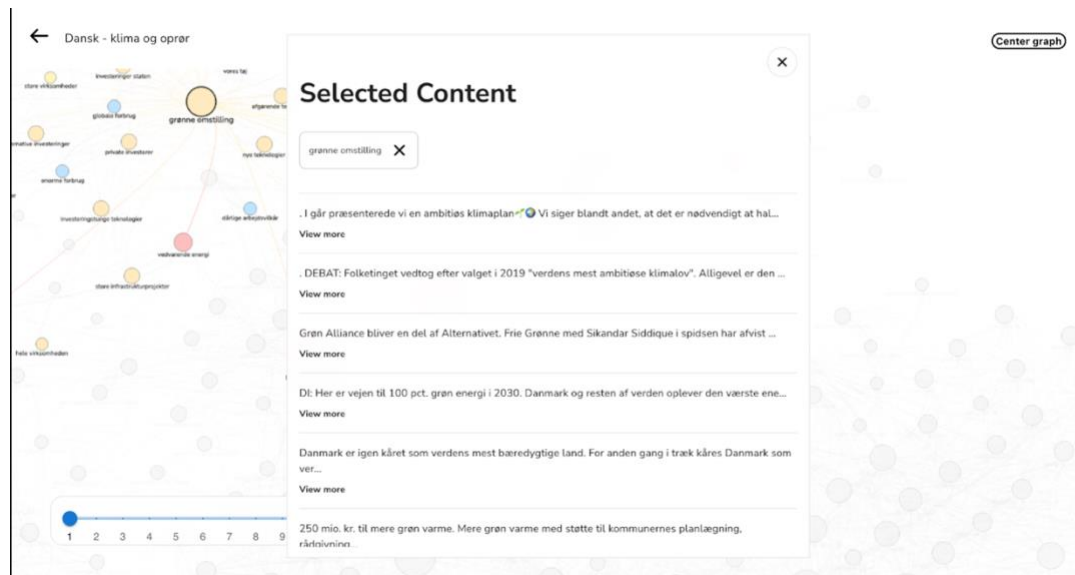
Dansk - klima og oprør

Center graph

store virksomheder
investeringer staten
vores tøj
globalt forbrug
grønne omstilling
afgørende
alternative investeringer
private investorer
nye teknologier
enorme forbrug
investeringstunge teknologier
dårlige arbejdsvilkår
vedvarende energi
store infrastrukturprojekter
hele virksomheden

1 2 3 4 5 6 7 8 9

Selected Content

grønne omstilling

. I går præsenterede vi en ambitiøs klimaplan Vi siger blandt andet, at det er nødvendigt at hal...
View more

. DEBAT: Folketinget vedtog efter valget i 2019 "verdens mest ambitiøse klimalov". Alligevel er den ...
View more

Grøn Alliance bliver en del af Alternativet. Frie Grønne med Sikandar Siddique i spidsen har afvist ...
View more

DI: Her er vejen til 100 pct. grøn energi i 2030. Danmark og resten af verden oplever den værste ene...
View more

Danmark er igen kåret som verdens mest bæredygtige land. For anden gang i træk kåres Danmark som ver...
View more

250 mio. kr. til mere grøn varme. Mere grøn varme med støtte til kommunernes planlægning, rådgivning...